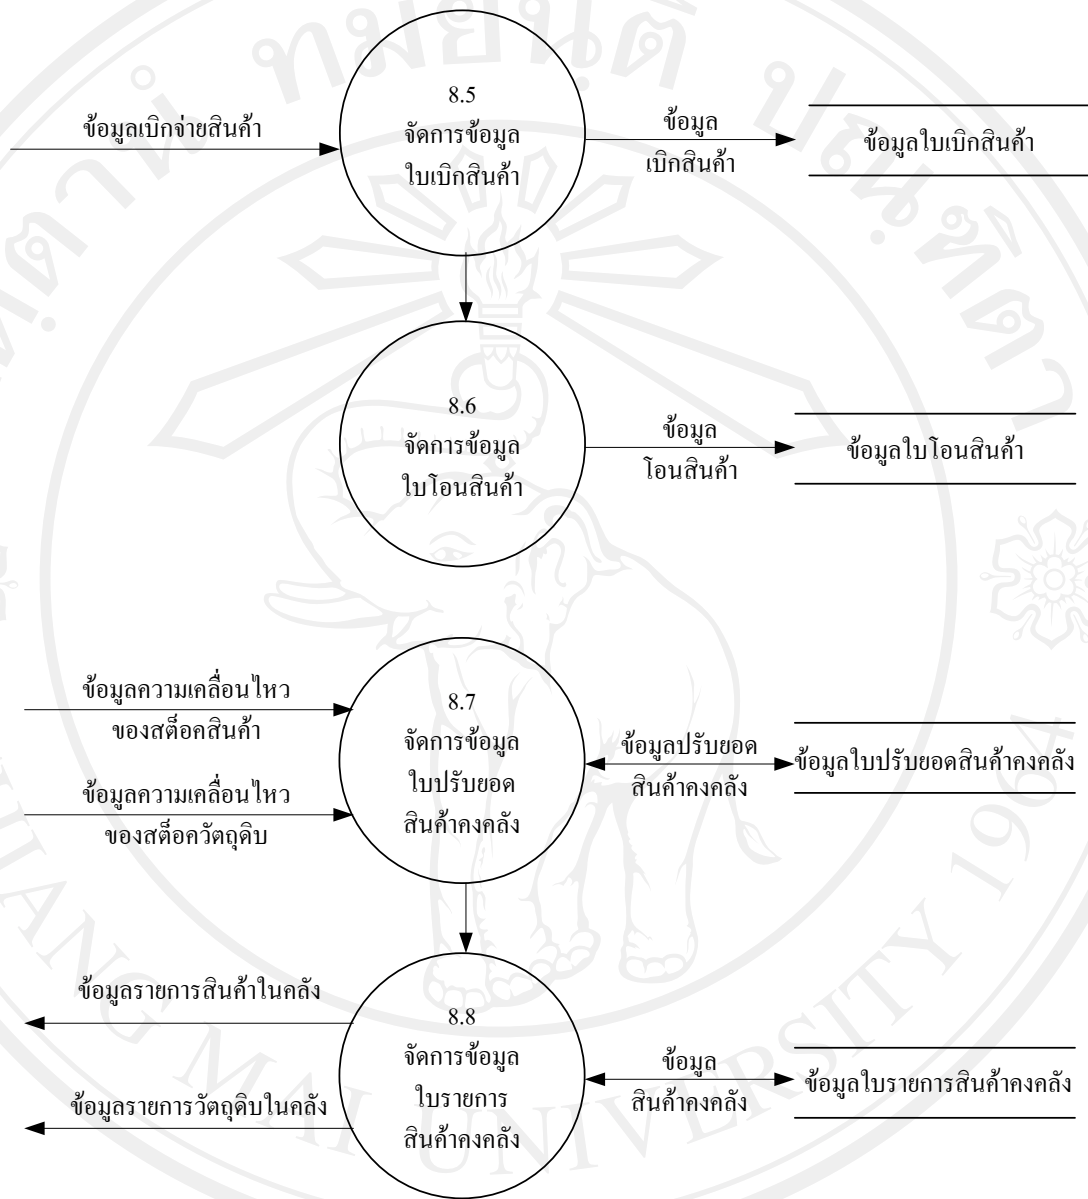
ข้อมูลเบิกจ่ายสินค้า

8.5
จัดการข้อมูล
ใบเบิกสินค้า

ข้อมูล
เบิกสินค้า

ข้อมูลใบเบิกสินค้า

8.6
จัดการข้อมูล
ใบโอนสินค้า

ข้อมูล
โอนสินค้า

ข้อมูลใบโอนสินค้า

ข้อมูลความเคลื่อนไหว
ของสต็อคสินค้า

ข้อมูลความเคลื่อนไหว
ของสต็อควัตถุดิบ

8.7
จัดการข้อมูล
ใบปรับยอด
สินค้าคงคลัง

ข้อมูลปรับยอด
สินค้าคงคลัง

ข้อมูลใบปรับยอดสินค้าคงคลัง

ข้อมูลรายการสินค้าในคลัง

ข้อมูลรายการวัตถุดิบในคลัง

8.8
จัดการข้อมูล
ใบรายการ
สินค้าคงคลัง

ข้อมูล
สินค้าคงคลัง

ข้อมูลใบรายการสินค้าคงคลัง